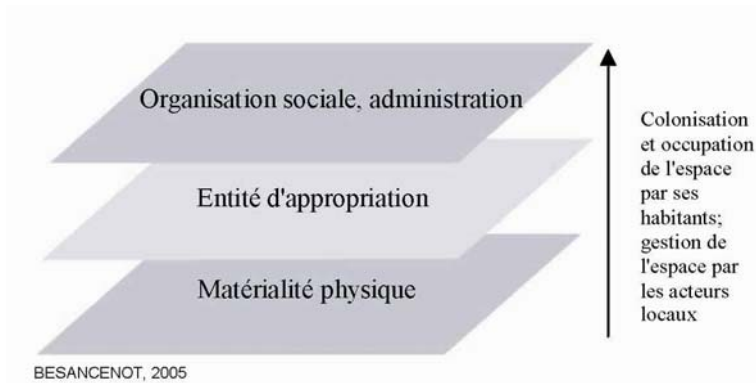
Organisation sociale, administration

Entité d'appropriation

Matérialité physique

Colonisation et occupation de l'espace par ses habitants; gestion de l'espace par les acteurs locaux

BESANCENOT, 2005